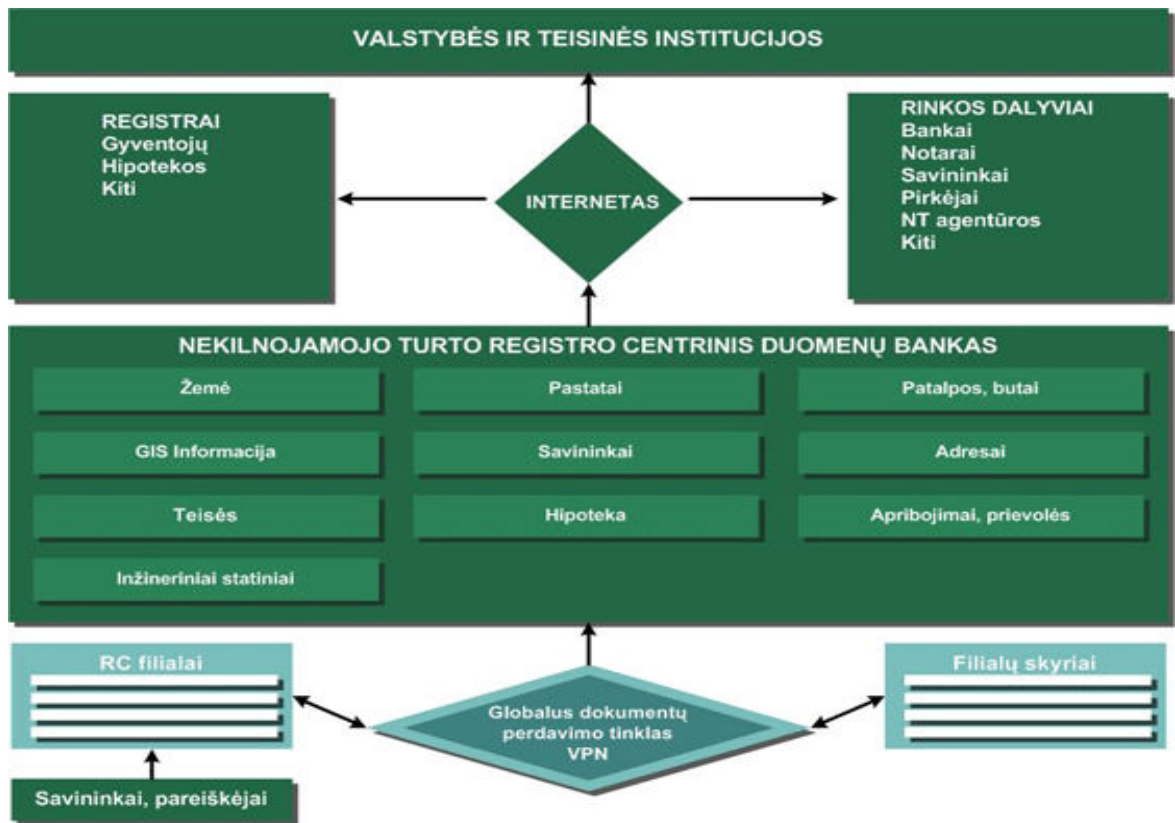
VALSTYBĖS IR TEISINĖS INSTITUCIJOS

REGISTRAI
Gyventojų
Hipotekos
Kiti

INTERNETAS

RINKOS DALYVIAI
Bankai
Notarai
Savininkai
Pirkėjai
NT agentūros
Kiti

NEKILNOJAMOJO TURTO REGISTRO CENTRINIS DUOMENŲ BANKAS

Žemė

Pastatai

Patalpos, butai

GIS Informacija

Savininkai

Adresai

Teisės

Hipoteka

Apribojimai, prievolės

Inžineriniai statiniai

RC filialai

Globalus dokumentų perdavimo tinklas VPN

Filialų skyriai

Savininkai, pareiškėjai